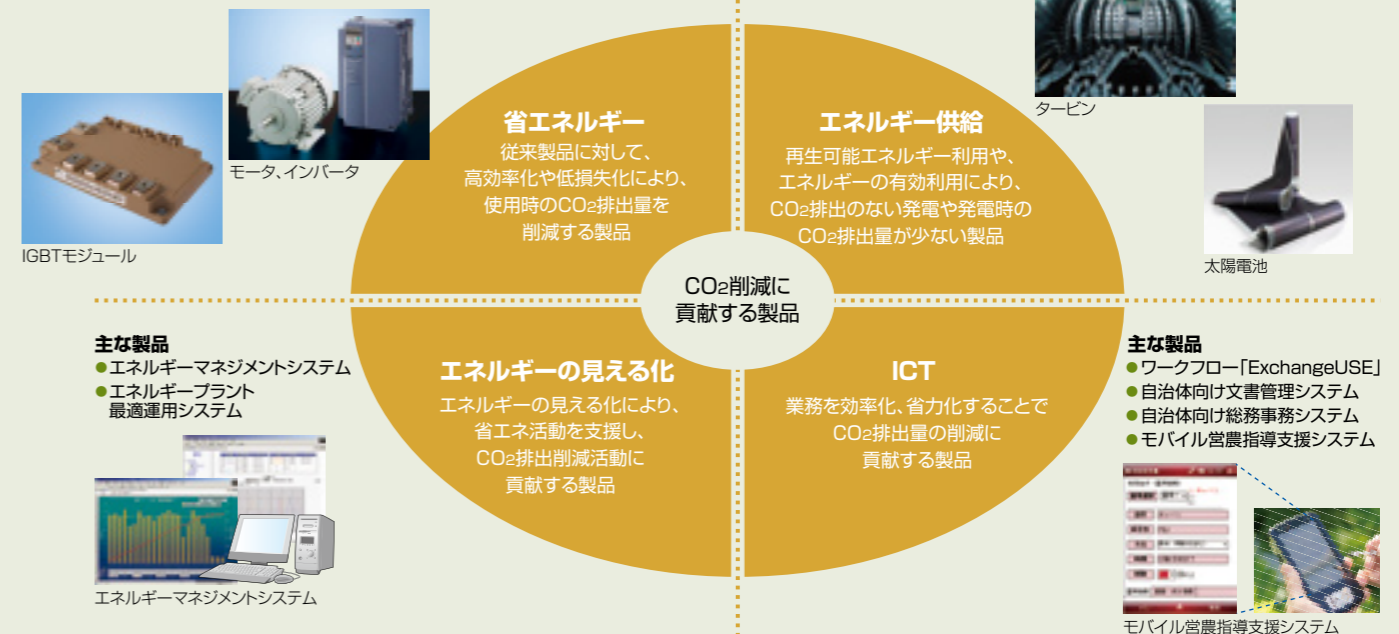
省エネルギー
従来製品に対して、高効率化や低損失化により、使用時の$CO_2$排出量を削減する製品

エネルギー供給
再生可能エネルギー利用や、エネルギーの有効利用により、$CO_2$排出のない発電や発電時の$CO_2$排出量が少ない製品

$CO_2$削減に貢献する製品

エネルギーの見える化
エネルギーの見える化により、省エネ活動を支援し、$CO_2$排出削減活動に貢献する製品

ICT
業務を効率化、省力化することで$CO_2$排出量の削減に貢献する製品

モータ、インバータ

IGBTモジュール

タービン

太陽電池

主な製品
●エネルギーマネジメントシステム
●エネルギープラント最適運用システム

エネルギーマネジメントシステム

主な製品
●ワークフロー「ExchangeUSE」
●自治体向け文書管理システム
●自治体向け総務事務システム
●モバイル営農指導支援システム

モバイル営農指導支援システム